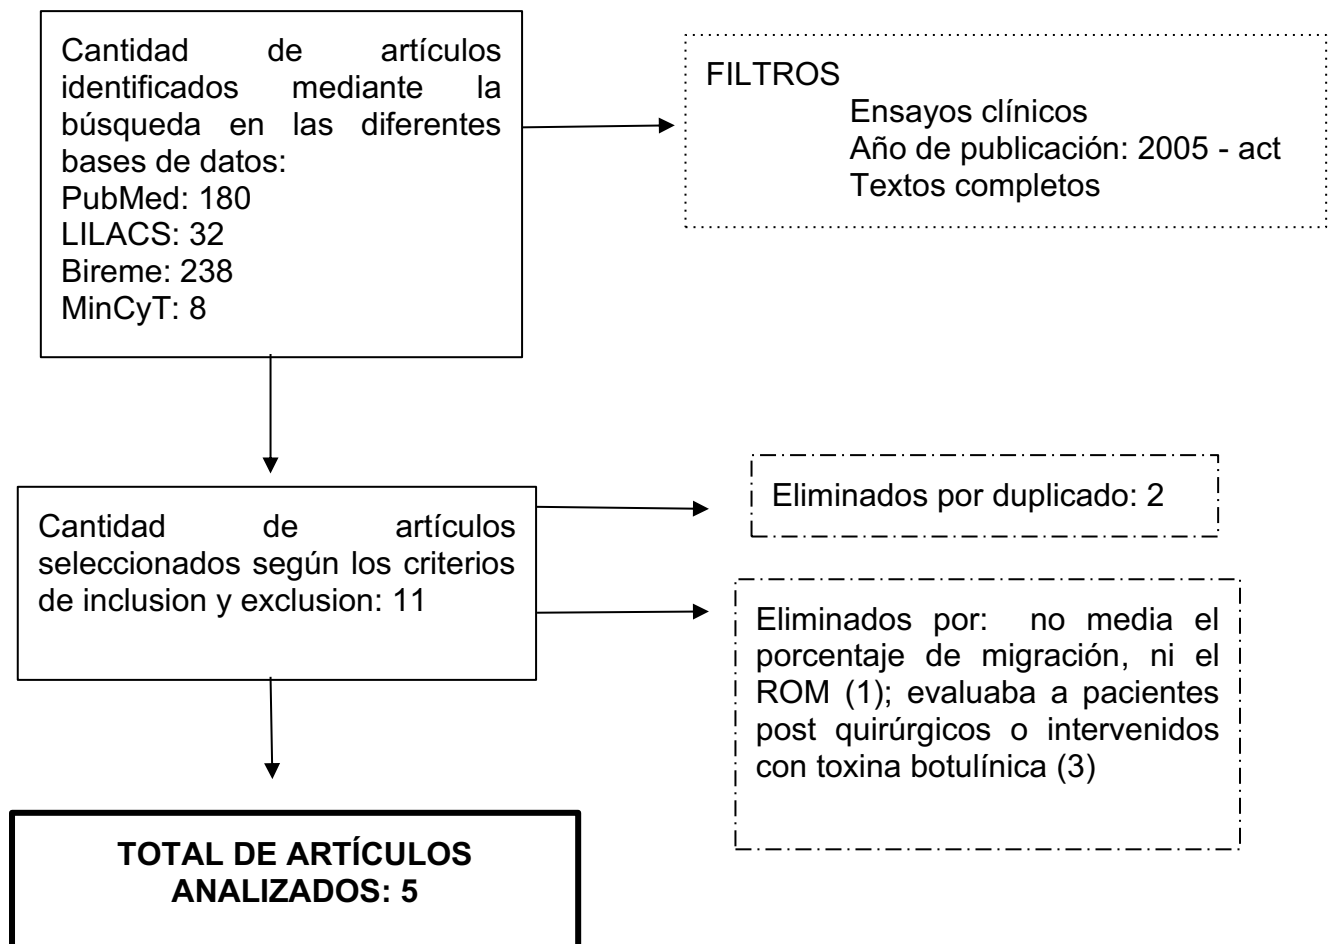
Cantidad de artículos identificados mediante la búsqueda en las diferentes bases de datos:
PubMed: 180
LILACS: 32
Bireme: 238
MinCyT: 8

FILTROS
Ensayos clínicos
Año de publicación: 2005 - act
Textos completos

Cantidad de artículos seleccionados según los criterios de inclusion y exclusion: 11

Eliminados por duplicado: 2

Eliminados por: no media el porcentaje de migración, ni el ROM (1); evaluaba a pacientes post quirúrgicos o intervenidos con toxina botulínica (3)

TOTAL DE ARTÍCULOS ANALIZADOS: 5